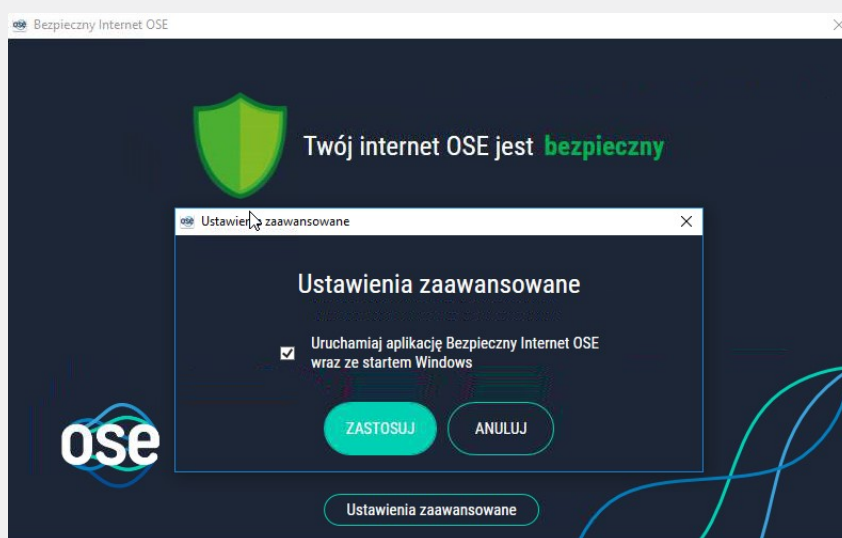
Bezpieczny Internet OSE

Twój internet OSE jest bezpieczny

Ustawienia zaawansowane

Ustawienia zaawansowane

Uruchamiaj aplikację Bezpieczny Internet OSE wraz ze startem Windows

ZASTOSUJ

ANULUJ

ose

Ustawienia zaawansowane